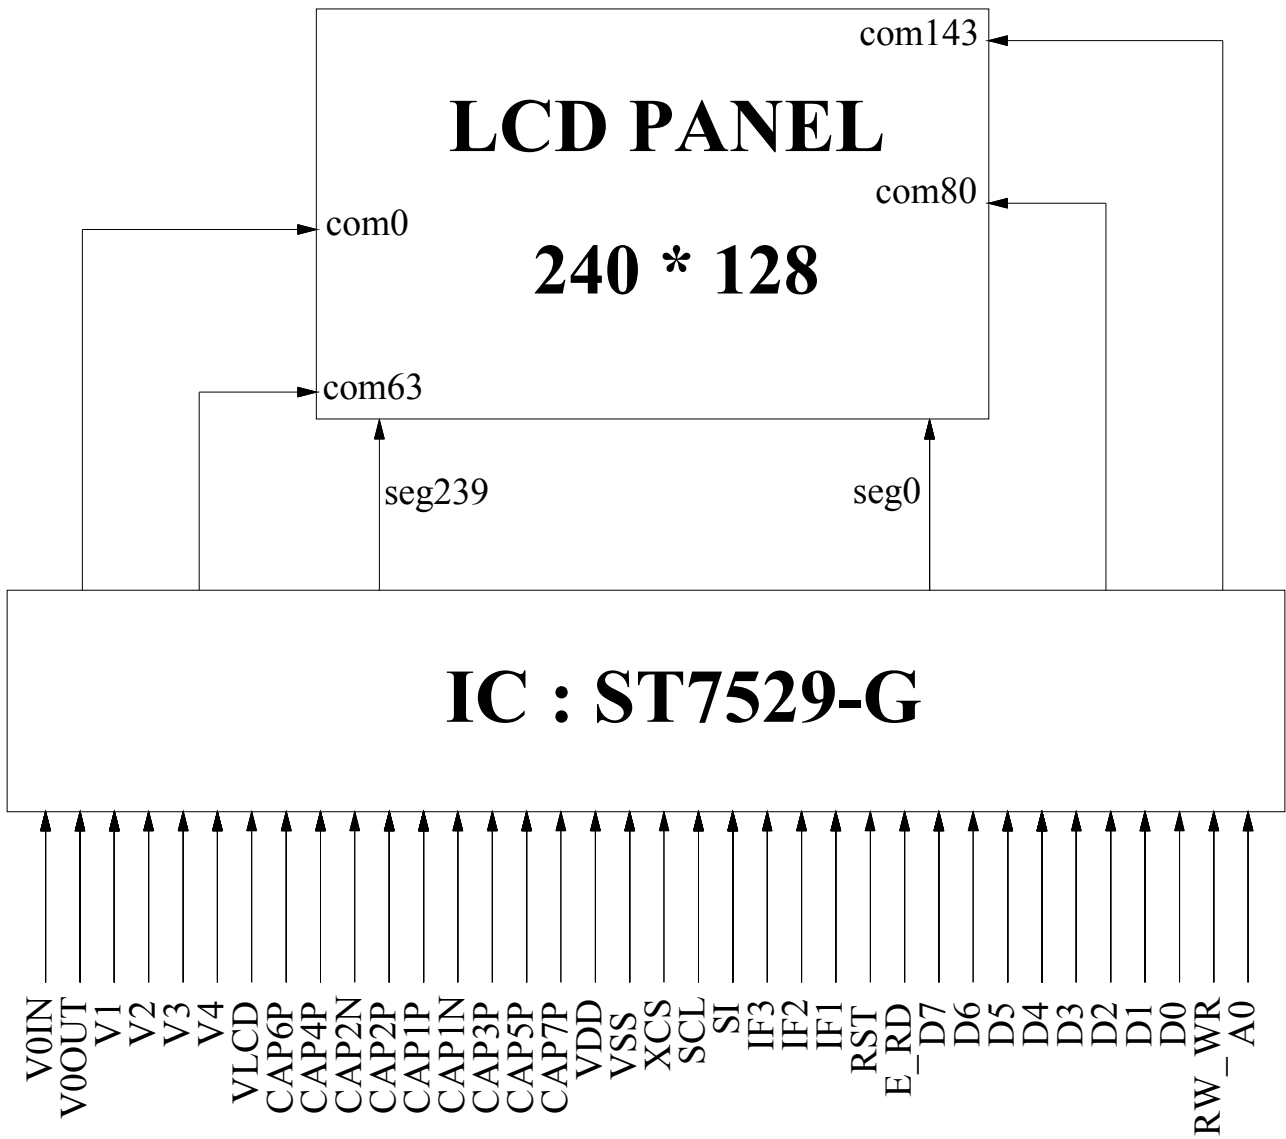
com143

LCD PANEL

com80

com0

240 * 128

com63

seg239

seg0

IC : ST7529-G

V0IN V0OUT V1 V2 V3 V4 VLCD CAP6P CAP4P CAP2N CAP2P CAP1P CAP1N CAP3P CAP5P CAP7P VDD VSS XCS SCL SI IF3 IF2 IF1 RST E_RD D7 D6 D5 D4 D3 D2 D1 D0 RW_WR A0